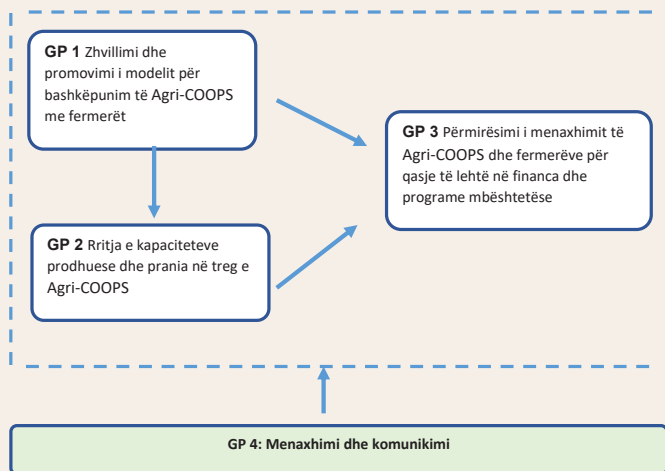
**GP 1** Zhvillimi dhe promovimi i modelit për bashkëpunim të Agri-COOPS me fermerët

**GP 3** Përmirësimi i menaxhimit të Agri-COOPS dhe fermerëve për qasje të lehtë në financa dhe programe mbështetëse

**GP 2** Rritja e kapaciteteve prodhuese dhe prania në treg e Agri-COOPS

**GP 4: Menaxhimi dhe komunikimi**